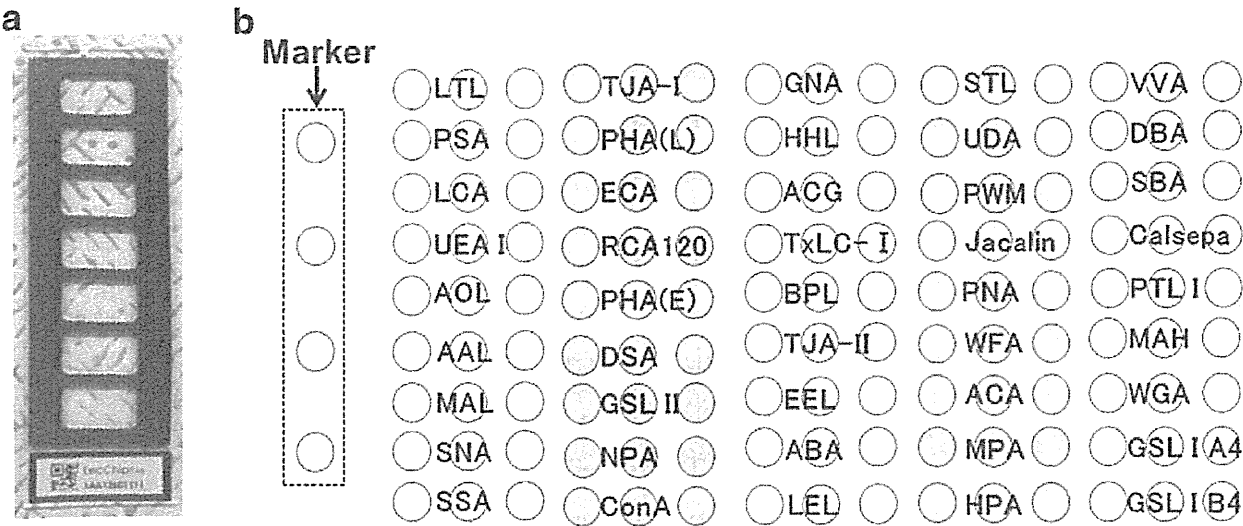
a

b

Marker

LTL
PSA
LCA
UEA I
AOL
AAL
MAL
SNA
SSA

TJA-I
PHA(L)
ECA
RCA120
PHA(E)
DSA
GSL II
NPA
ConA

GNA
HHL
ACG
TxLC-I
BPL
TJA-II
EEL
ABA
LEL

STL
UDA
PWM
Jacalin
PNA
WFA
ACA
MPA
HPA

VVA
DBA
SBA
Calsepa
PTL I
MAH
WGA
GSL I A4
GSL I B4